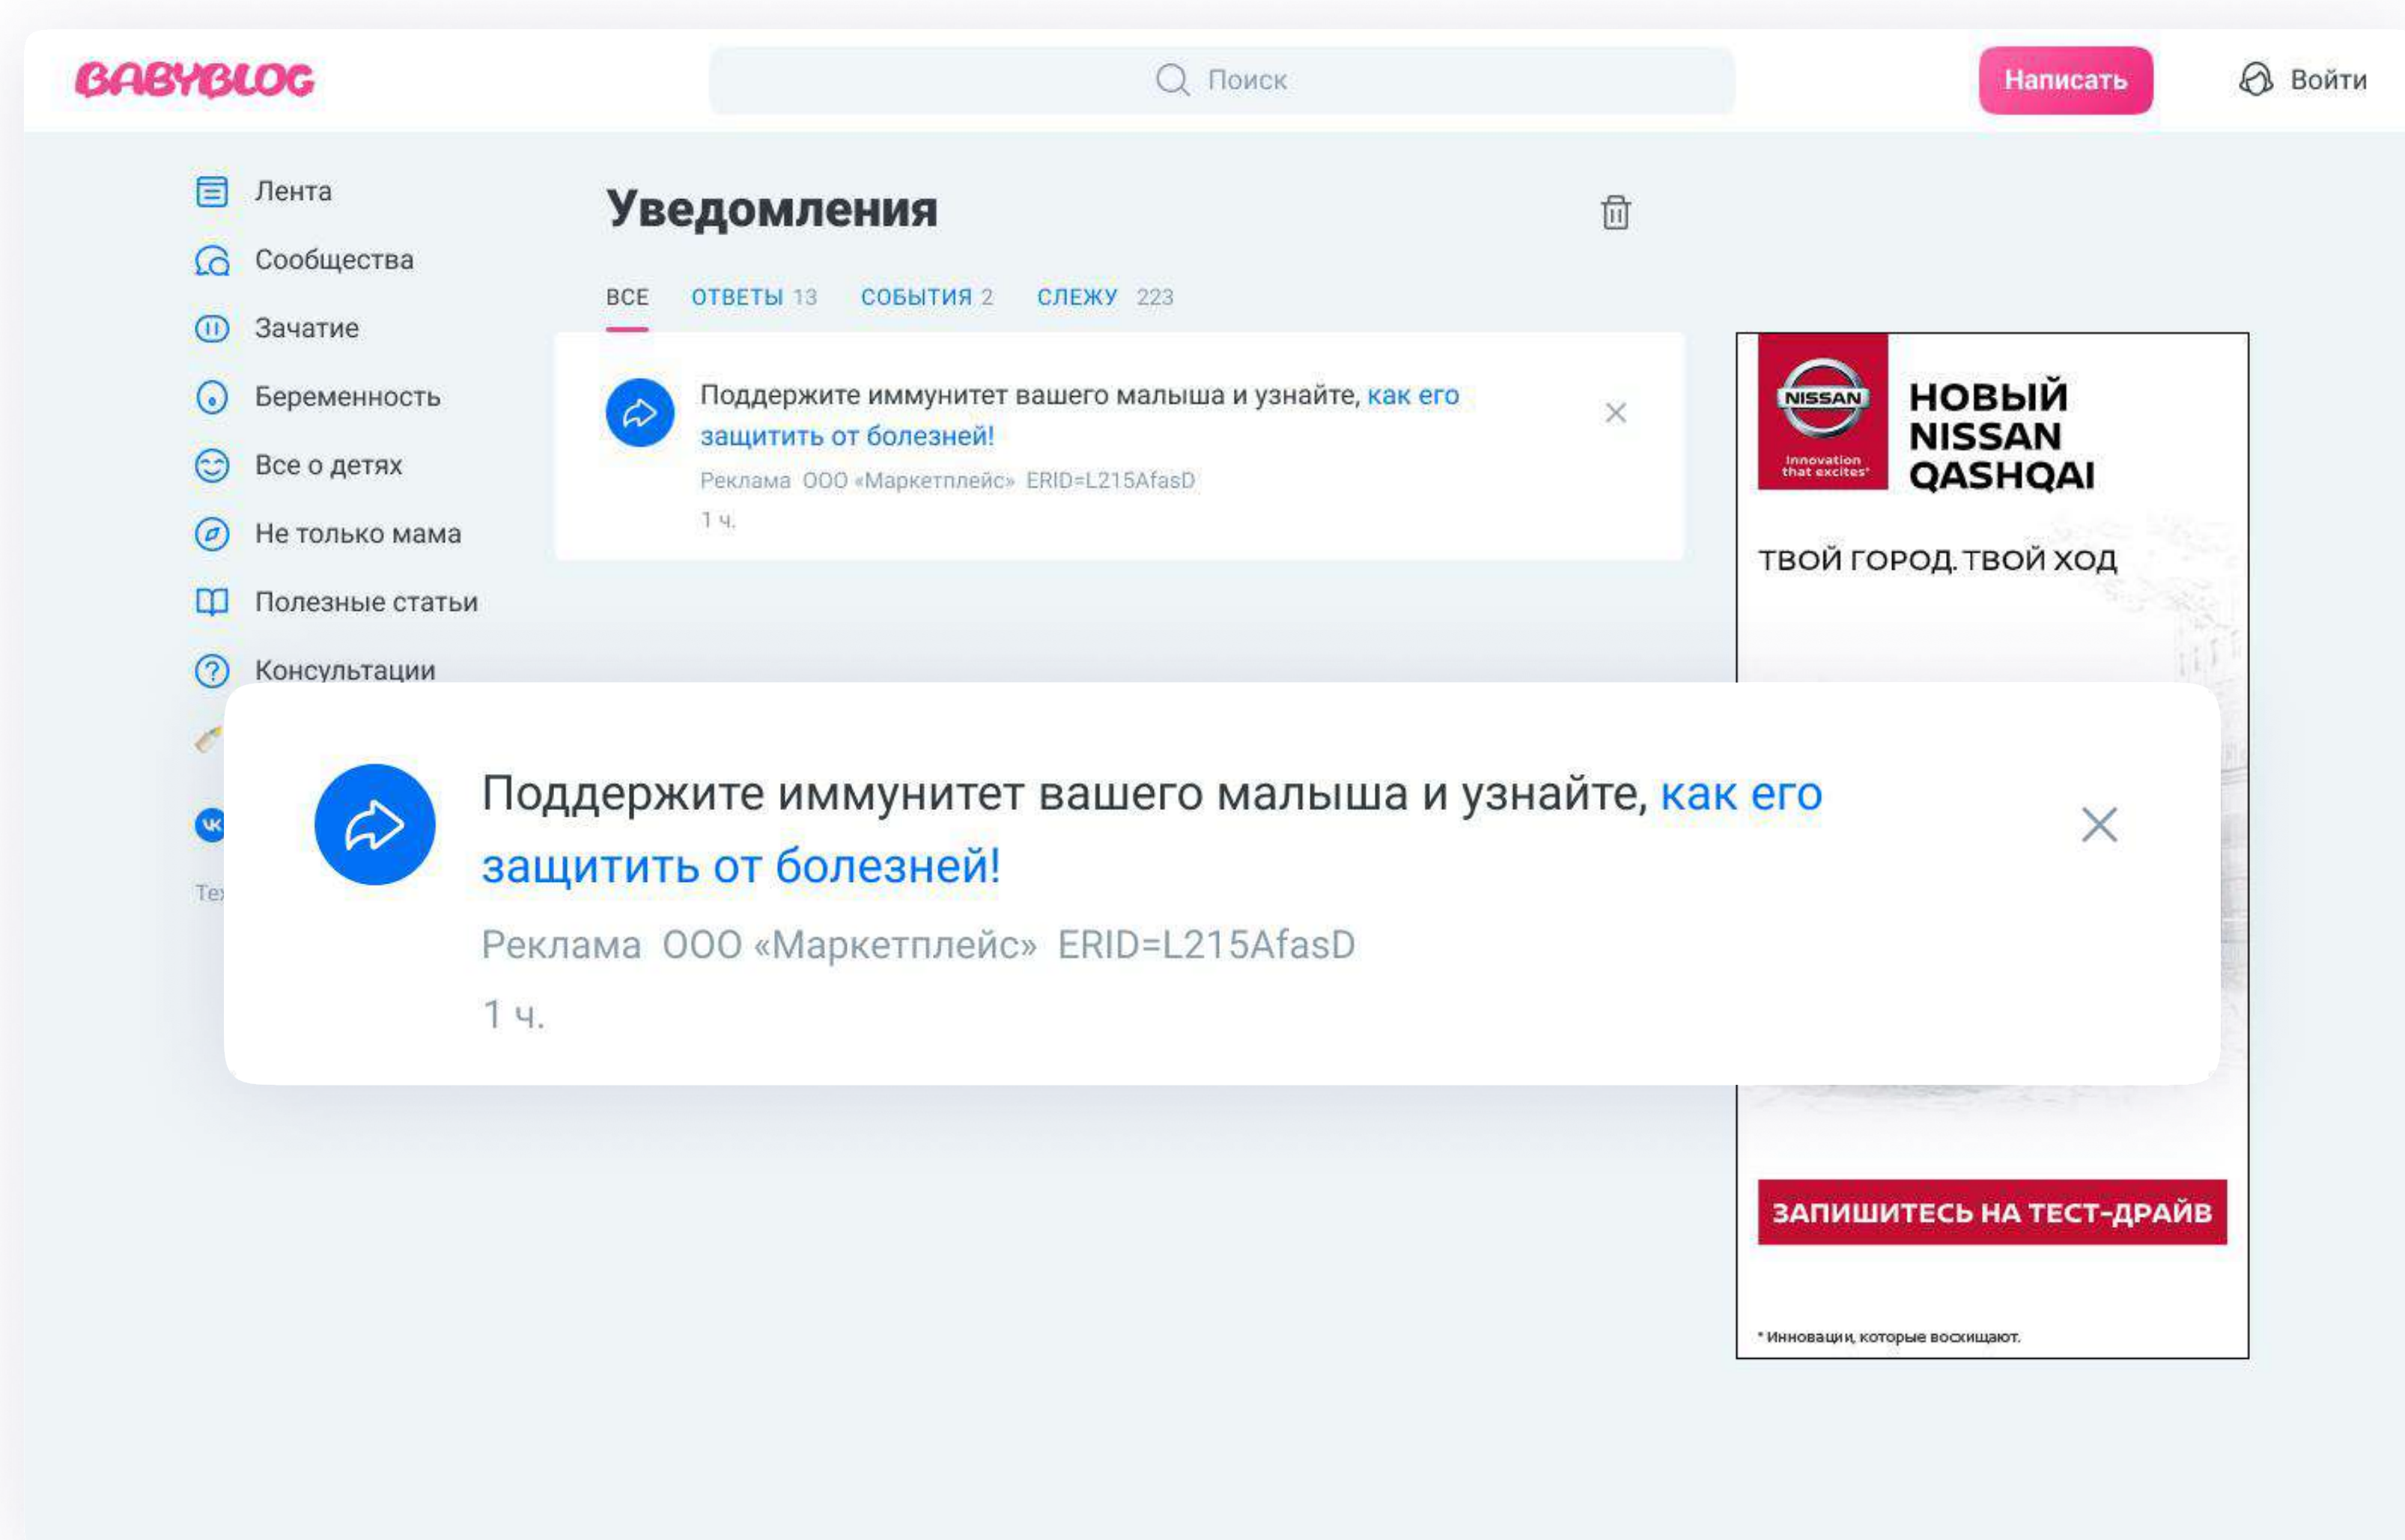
BABYBLOG

Поиск

Написать

Войти

Лента

Сообщества

Зачатие

Беременность

Все о детях

Не только мама

Полезные статьи

Консультации

Те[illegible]

Уведомления

ВСЕ ОТВЕТЫ 13 СОБЫТИЯ 2 СЛЕЖУ 223

Поддержите иммунитет вашего малыша и узнайте, как его защитить от болезней!

Реклама ООО «Маркетплейс» ERID=L215AfasD

1 ч.

NISSAN
Innovation that excites*

НОВЫЙ NISSAN QASHQAI

ТВОЙ ГОРОД. ТВОЙ ХОД

ЗАПИШИТЕСЬ НА ТЕСТ-ДРАЙВ

* Инновации, которые восхищают.

Поддержите иммунитет вашего малыша и узнайте, как его защитить от болезней!

Реклама ООО «Маркетплейс» ERID=L215AfasD

1 ч.